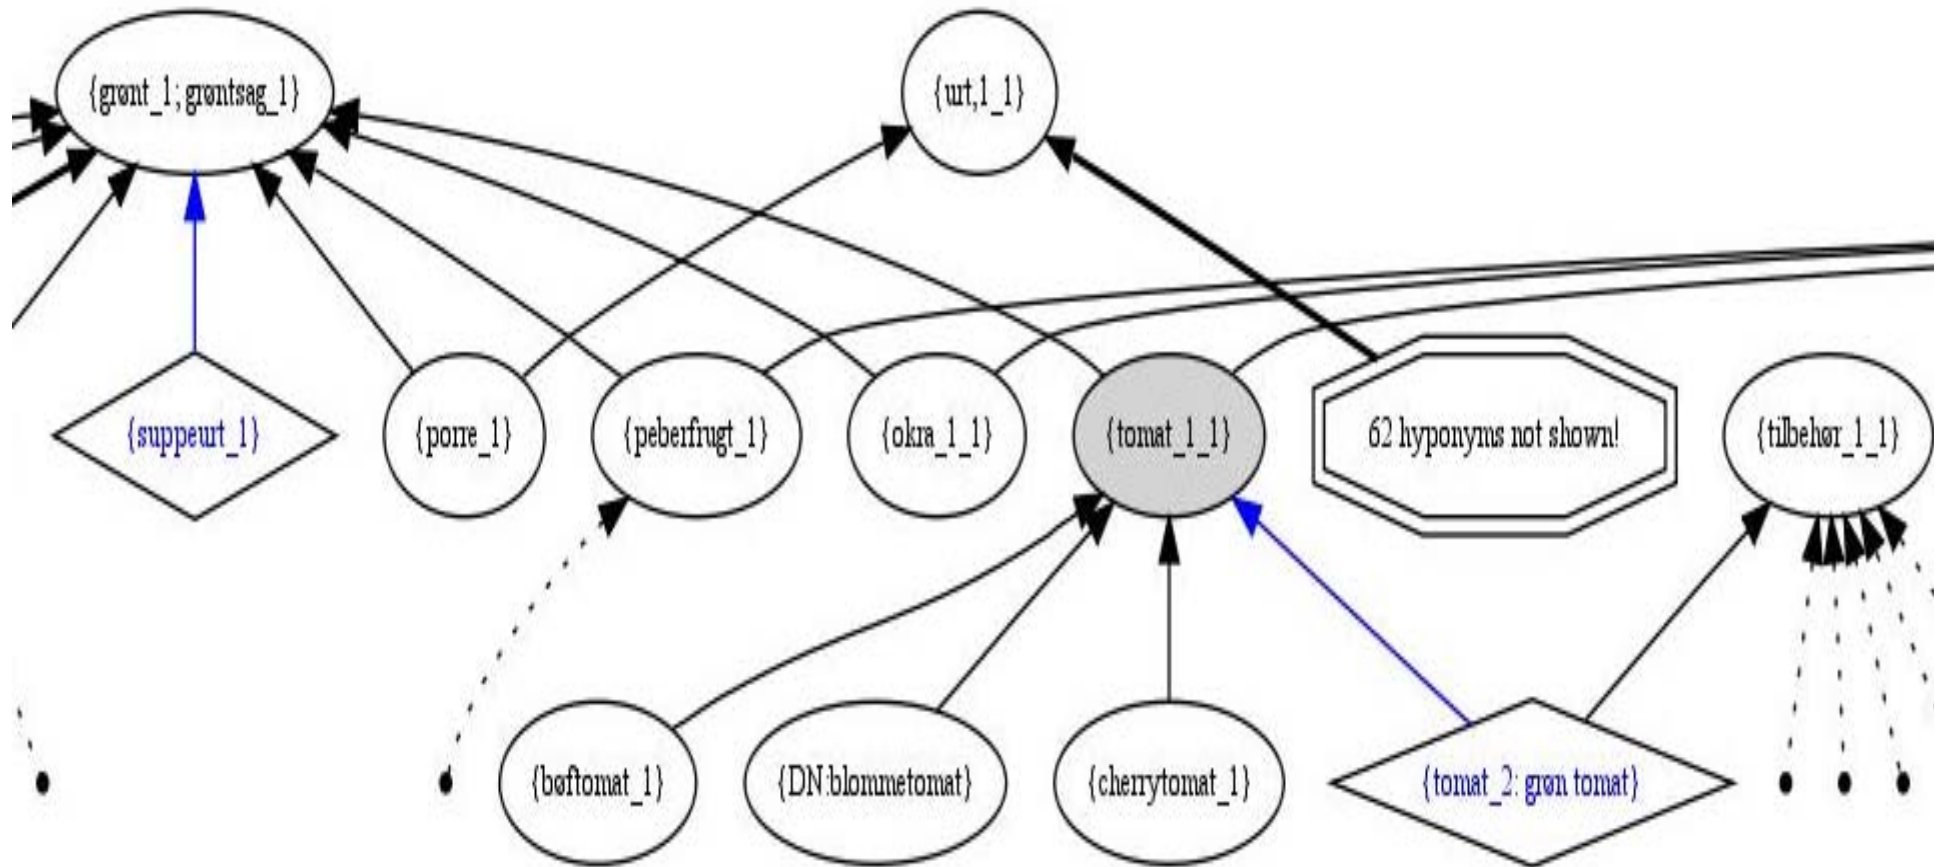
{grønt_1; grøntsag_1}

{urt,1_1}

{suppeurt_1}

{porre_1}

{peberfrugt_1}

{okra_1_1}

{tomat_1_1}

62 hyponyms not shown!

{tilbehør_1_1}

{bøftomat_1}

{DN:blommetomat}

{cherrytomat_1}

{tomat_2: grøn tomat}